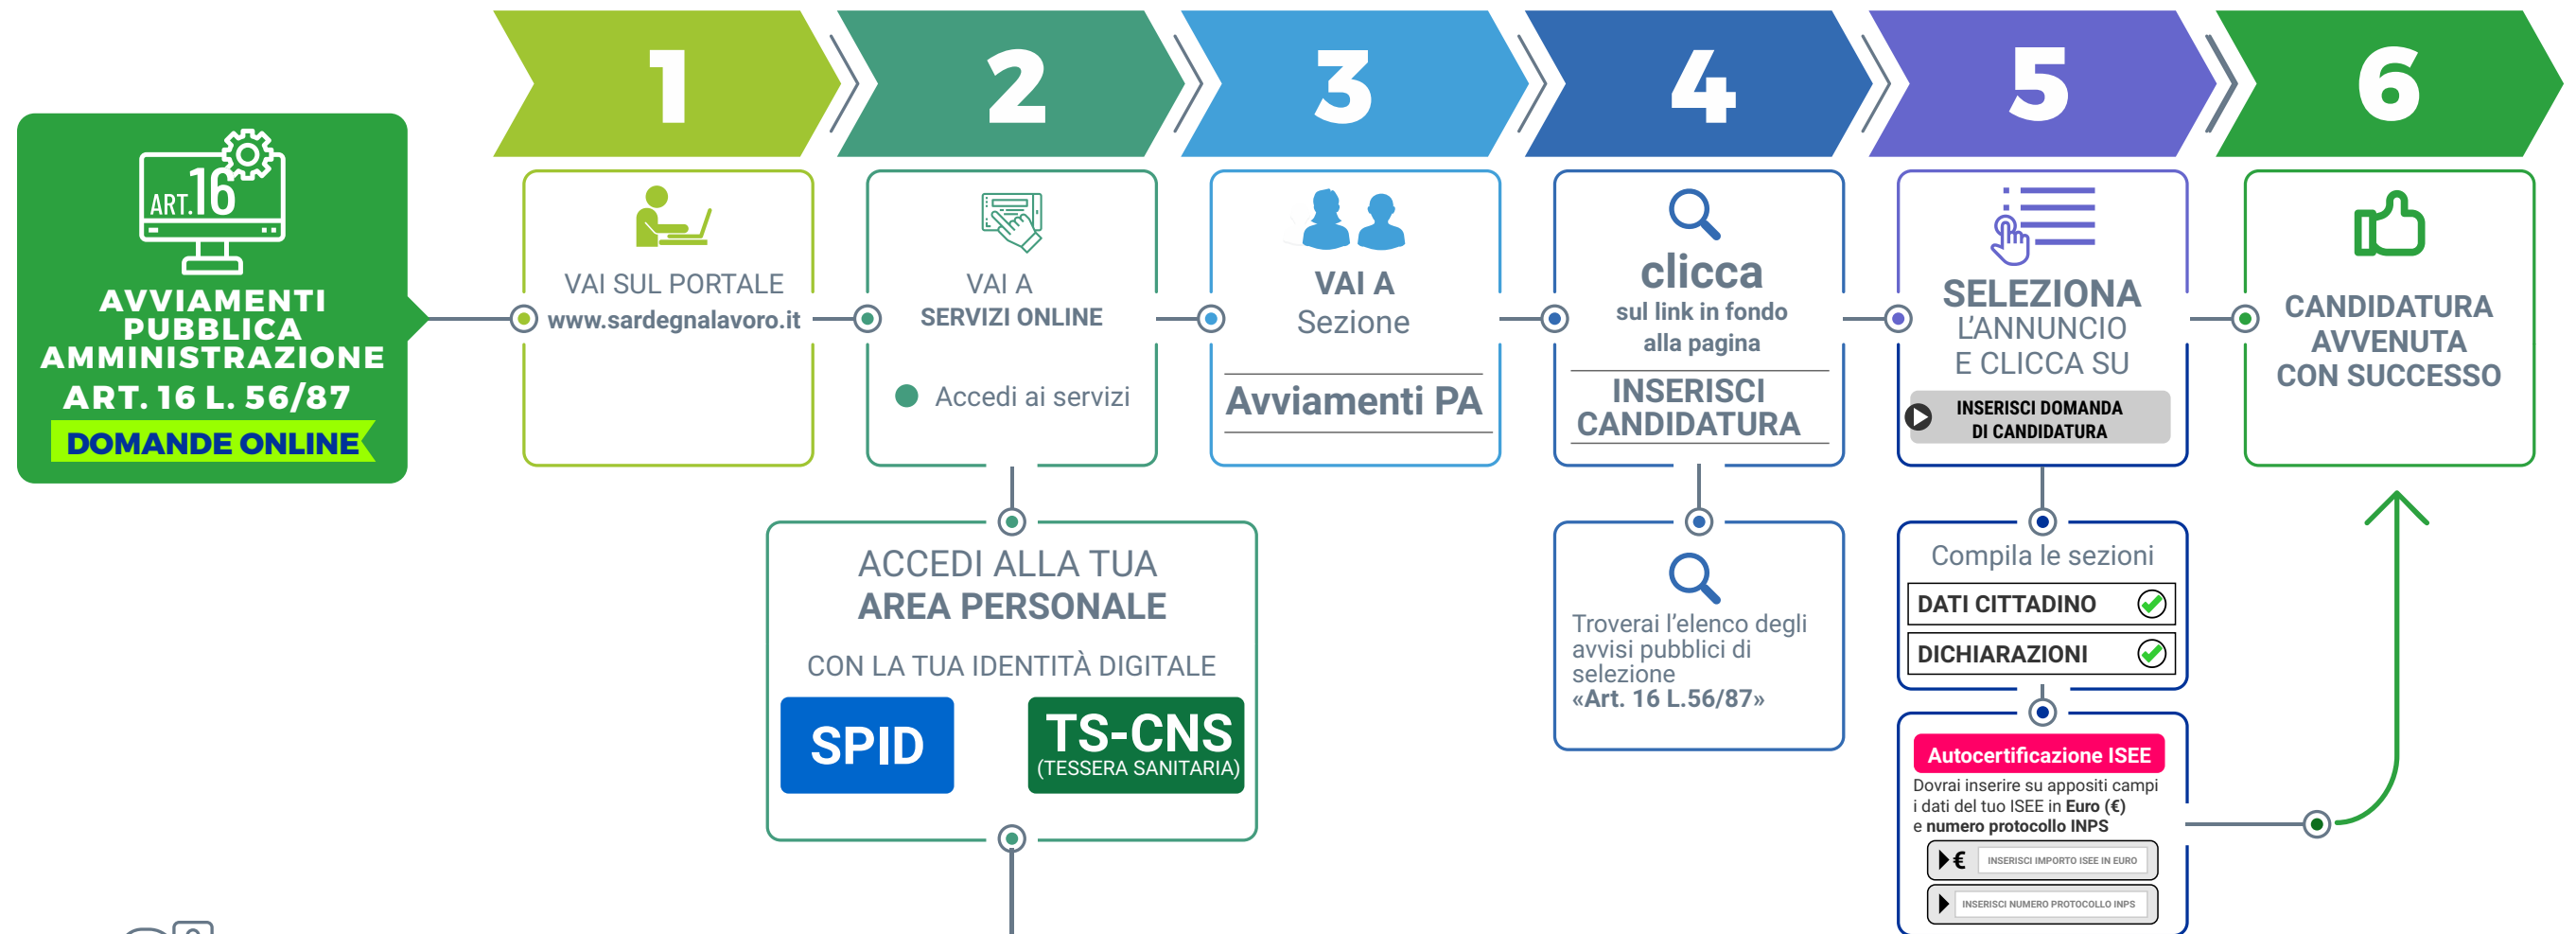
ART. 16

AVVIAMENTI PUBBLICA AMMINISTRAZIONE ART. 16 L. 56/87

DOMANDE ONLINE

1

VAI SUL PORTALE www.sardegnalavoro.it

2

VAI A SERVIZI ONLINE

Accedi ai servizi

ACCEDI ALLA TUA AREA PERSONALE

CON LA TUA IDENTITÀ DIGITALE

SPID

TS-CNS (TESSERA SANITARIA)

3

VAI A Sezione

Avviamenti PA

4

clicca sul link in fondo alla pagina

INSERISCI CANDIDATURA

Troverai l'elenco degli avvisi pubblici di selezione «Art. 16 L.56/87»

5

SELEZIONA L'ANNUNCIO E CLICCA SU

INSERISCI DOMANDA DI CANDIDATURA

Compila le sezioni

DATI CITTADINO

DICHIARAZIONI

Autocertificazione ISEE

Dovrai inserire su appositi campi i dati del tuo ISEE in Euro (€) e numero protocollo INPS

€ INSERISCI IMPORTO ISEE IN EURO

INSERISCI NUMERO PROTOCOLLO INPS

6

CANDIDATURA AVVENUTA CON SUCCESSO